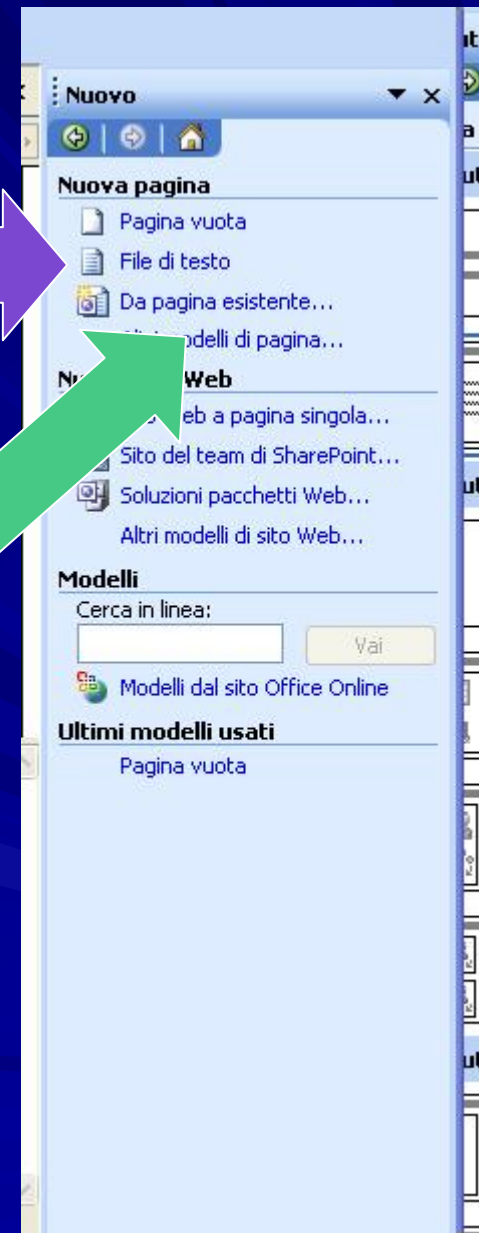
Nuovo

Nuova pagina

Pagina vuota

File di testo

Da pagina esistente...

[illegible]odelli di pagina...

N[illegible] Web

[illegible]eb a pagina singola...

Sito del team di SharePoint...

Soluzioni pacchetti Web...

Altri modelli di sito Web...

Modelli

Cerca in linea:

Vai

Modelli dal sito Office Online

Ultimi modelli usati

Pagina vuota